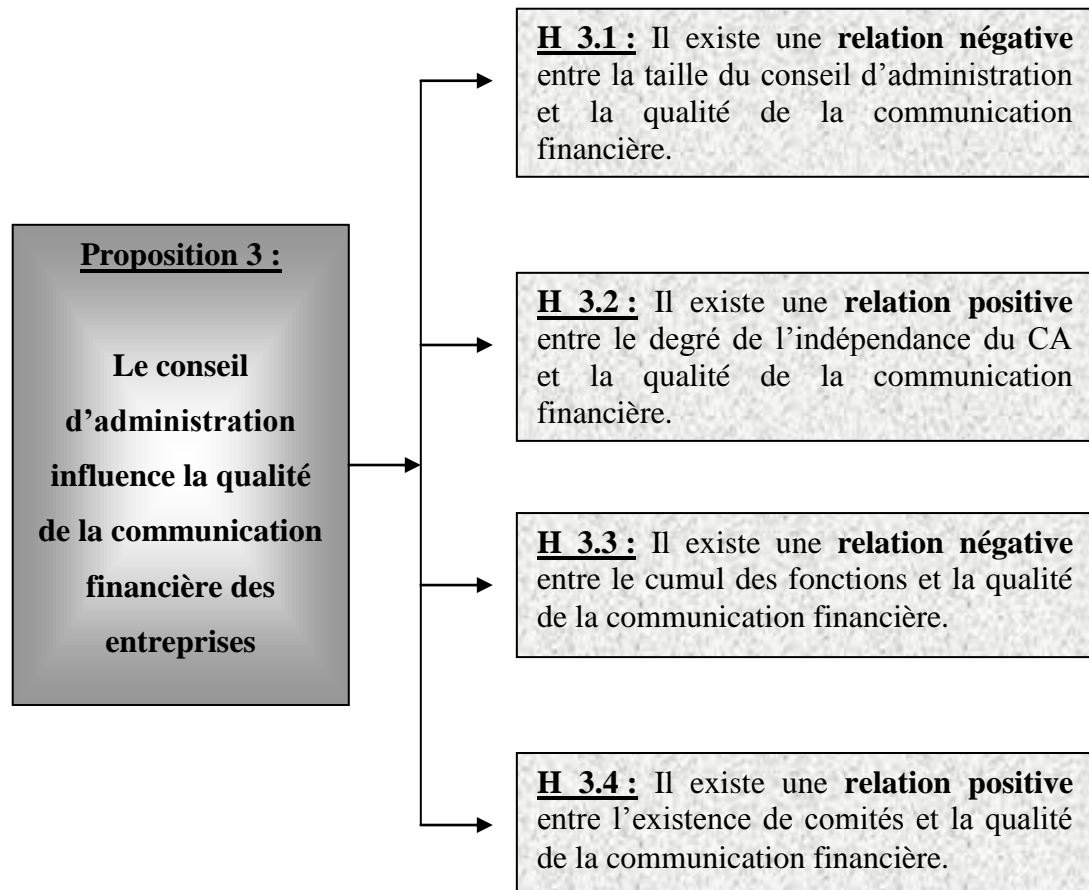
Proposition 3 :

Le conseil d'administration influence la qualité de la communication financière des entreprises

H 3.1 : Il existe une relation négative entre la taille du conseil d'administration et la qualité de la communication financière.

H 3.2 : Il existe une relation positive entre le degré de l'indépendance du CA et la qualité de la communication financière.

H 3.3 : Il existe une relation négative entre le cumul des fonctions et la qualité de la communication financière.

H 3.4 : Il existe une relation positive entre l'existence de comités et la qualité de la communication financière.